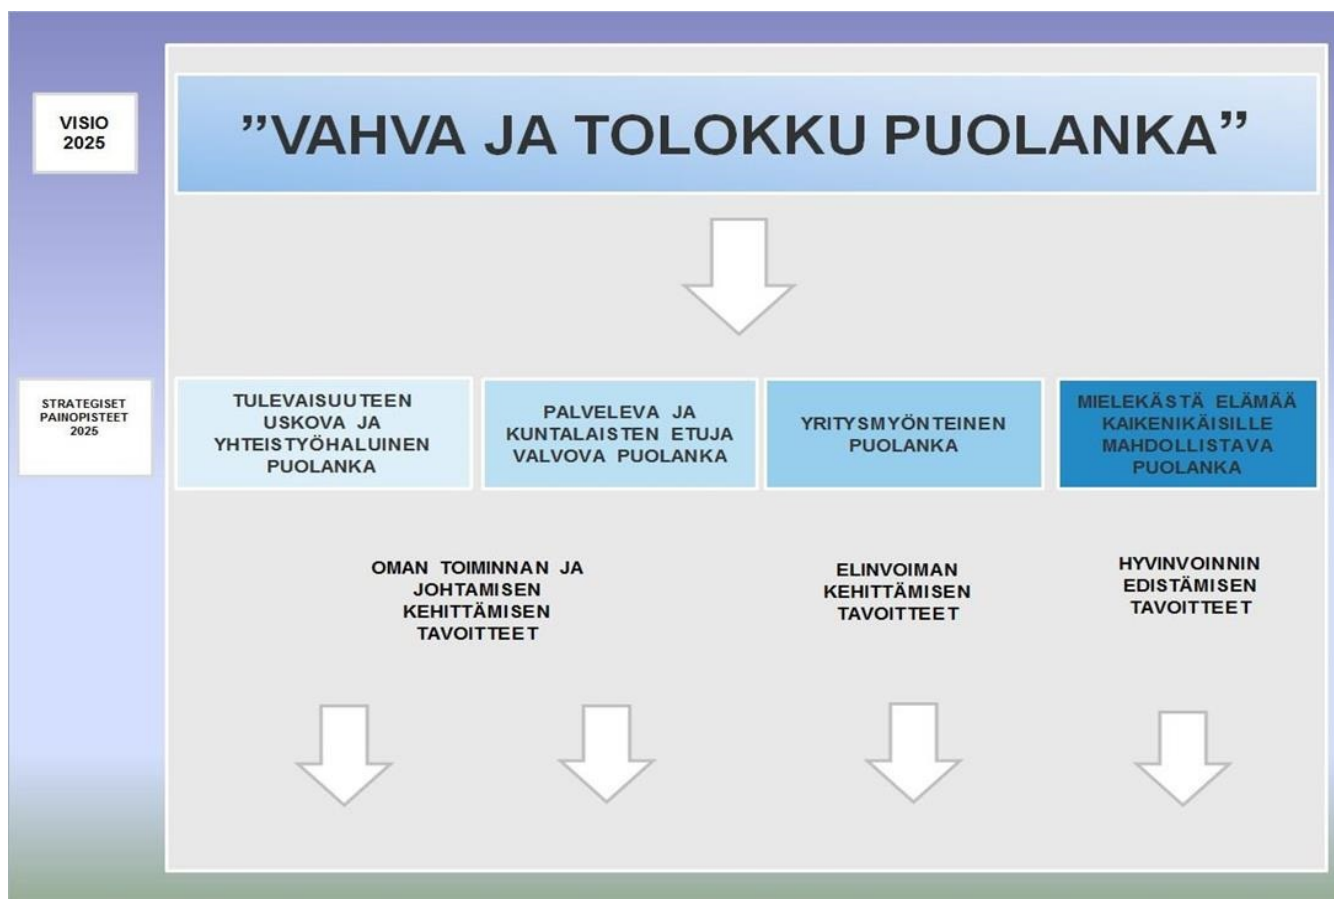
VISIO 2025

”VAHVA JA TOLOKKU PUOLANKA”

STRATEGISET PAINOPISTEET 2025

TULEVAISUUTEEN USKOVA JA YHTEISTYÖHALUINEN PUOLANKA

PALVELEVA JA KUNTALAISTEN ETUJA VALVOVA PUOLANKA

YRITYSMYÖNTEINEN PUOLANKA

MIELEKÄSTÄ ELÄMÄÄ KAIKENIKÄISILLE MAHDOLLISTAVA PUOLANKA

OMAN TOIMINNAN JA JOHTAMISEN KEHITTÄMISEN TAVOITTEET

ELINVOIMAN KEHITTÄMISEN TAVOITTEET

HYVINVOINNIN EDISTÄMISEN TAVOITTEET